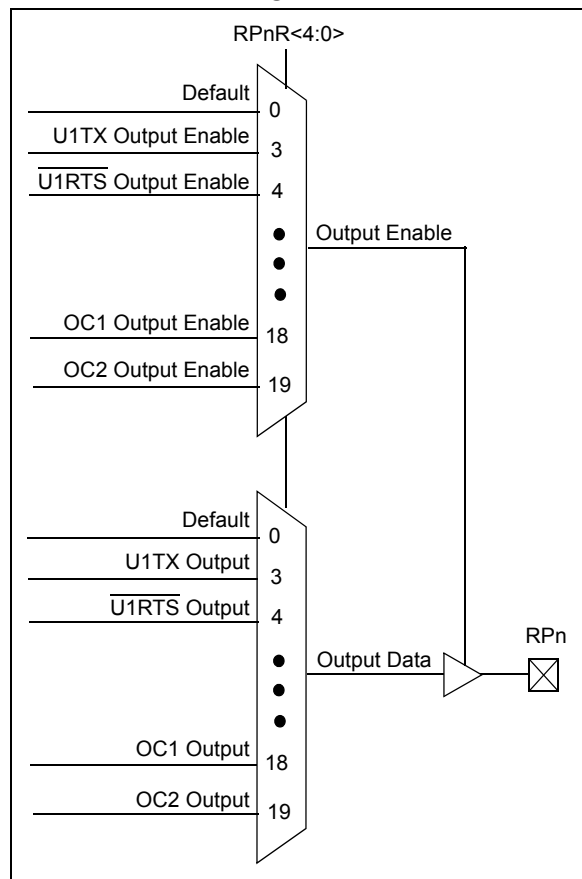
RPnR<4:0>

Default
0
U1TX Output Enable
3
$\overline{\text{U1RTS}}$ Output Enable
4
Output Enable
OC1 Output Enable
18
OC2 Output Enable
19

Default
0
U1TX Output
3
$\overline{\text{U1RTS}}$ Output
4
Output Data
RPn
OC1 Output
18
OC2 Output
19